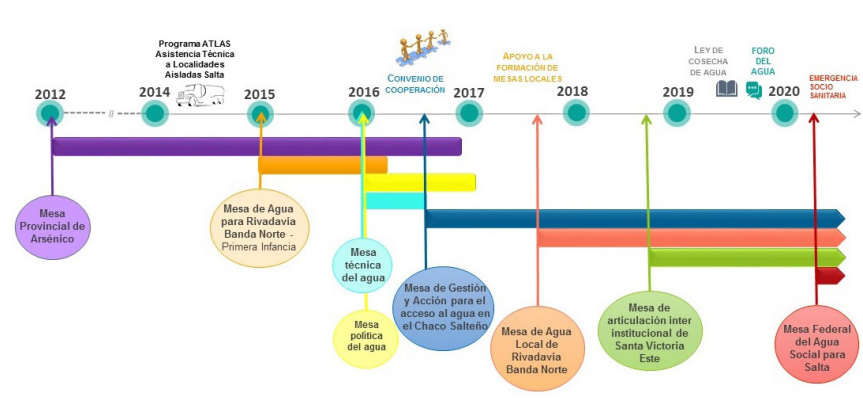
2012

2014

Programa ATLAS Asistencia Técnica a Localidades Aisladas Salta

2015

2016

CONVENIO DE COOPERACIÓN

2017

APOYO A LA FORMACIÓN DE MESAS LOCALES

2018

2019

LEY DE COSECHA DE AGUA

FORO DEL AGUA

2020

EMERGENCIA SOCIO SANITARIA

Mesa Provincial de Arsénico

Mesa de Agua para Rivadavia Banda Norte - Primera Infancia

Mesa técnica del agua

Mesa política del agua

Mesa de Gestión y Acción para el acceso al agua en el Chaco Salteño

Mesa de Agua Local de Rivadavia Banda Norte

Mesa de articulación inter institucional de Santa Victoria Este

Mesa Federal del Agua Social para Salta